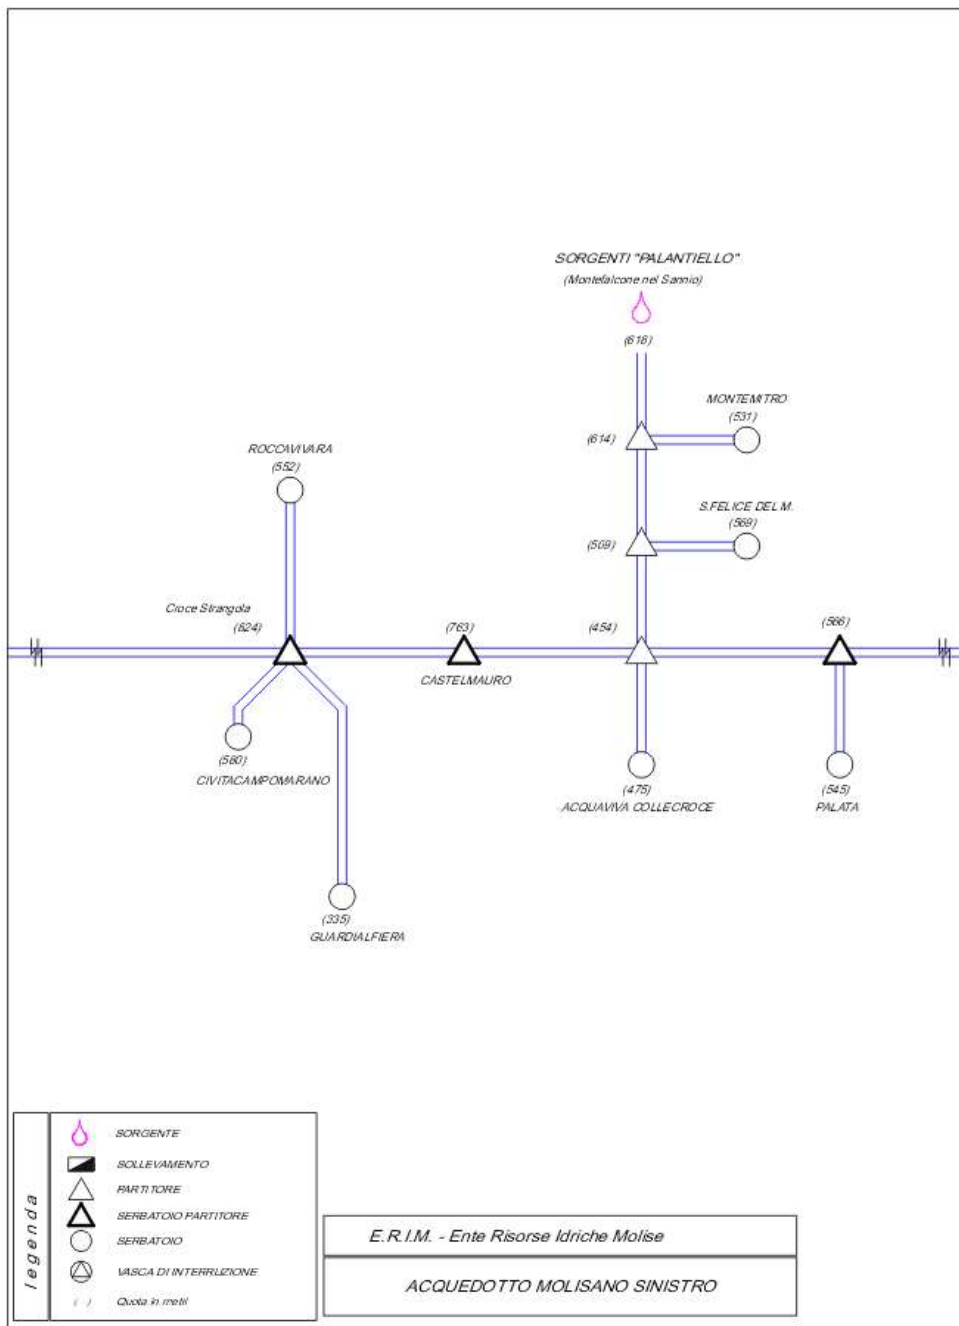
SORGENTI "PALANTIELLO"
(Montefalcone nel Sannio)

(616)

MONTEMITRO
(531)

(614)

ROCCAVIVARA
(552)

S.FELICE DEL M.
(569)

(509)

Croce Strangola
(624)

(763)

(454)

(566)

CASTELMAURO

(560)
CIVITACAMPOMARANO

(475)
ACQUAVIVA COLLECROCE

(545)
PALATA

(335)
GUARDIALFIERA

legenda

SORGENTE
SOLLEVAMENTO
PARTITORE
SERBATOIO PARTITORE
SERBATOIO
VASCA DI INTERRUZIONE
( ) Quota in metri

E.R.I.M. - Ente Risorse Idriche Molise

ACQUEDOTTO MOLISANO SINISTRO